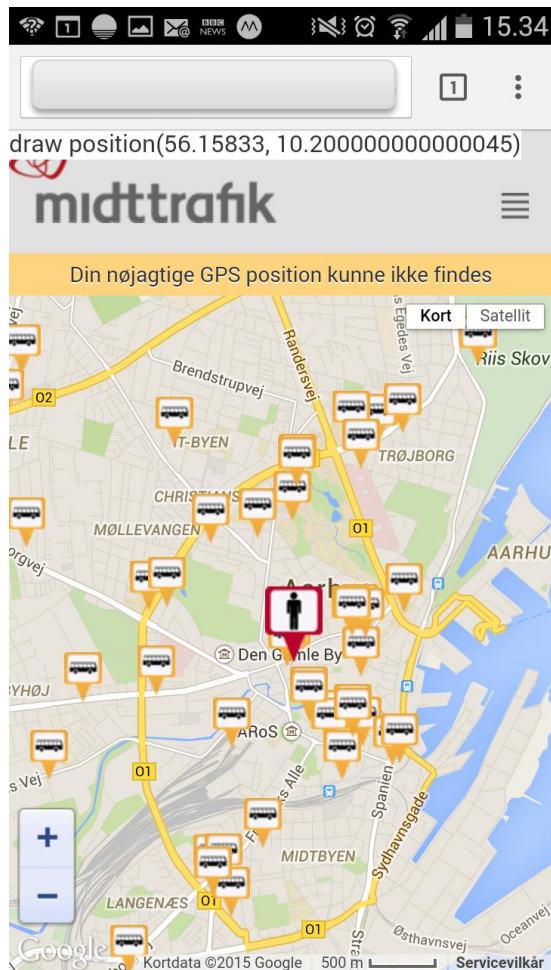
BBC NEWS 15.34

1

draw position(56.15833, 10.200000000000045)

midttrafik

Din nøjagtige GPS position kunne ikke findes

Kort Satellit

Randersvej

Brendstrupvej

Riis Skov

O2

T-BYEN

LE

TRØJBORG

CHRISTIANS

MØLLEVANGEN

O1

AARHU

Aarhus

Den Gamle By

BYHØJ

ARoS

O1

Frederiks Alle

Spanien

Sydhavnsgade

MIDTBYEN

LANGENÆS

O1

O1

Østhavnsvej

Oceanvej

+

−

Google

Kortdata ©2015 Google 500 m Servicevilkår